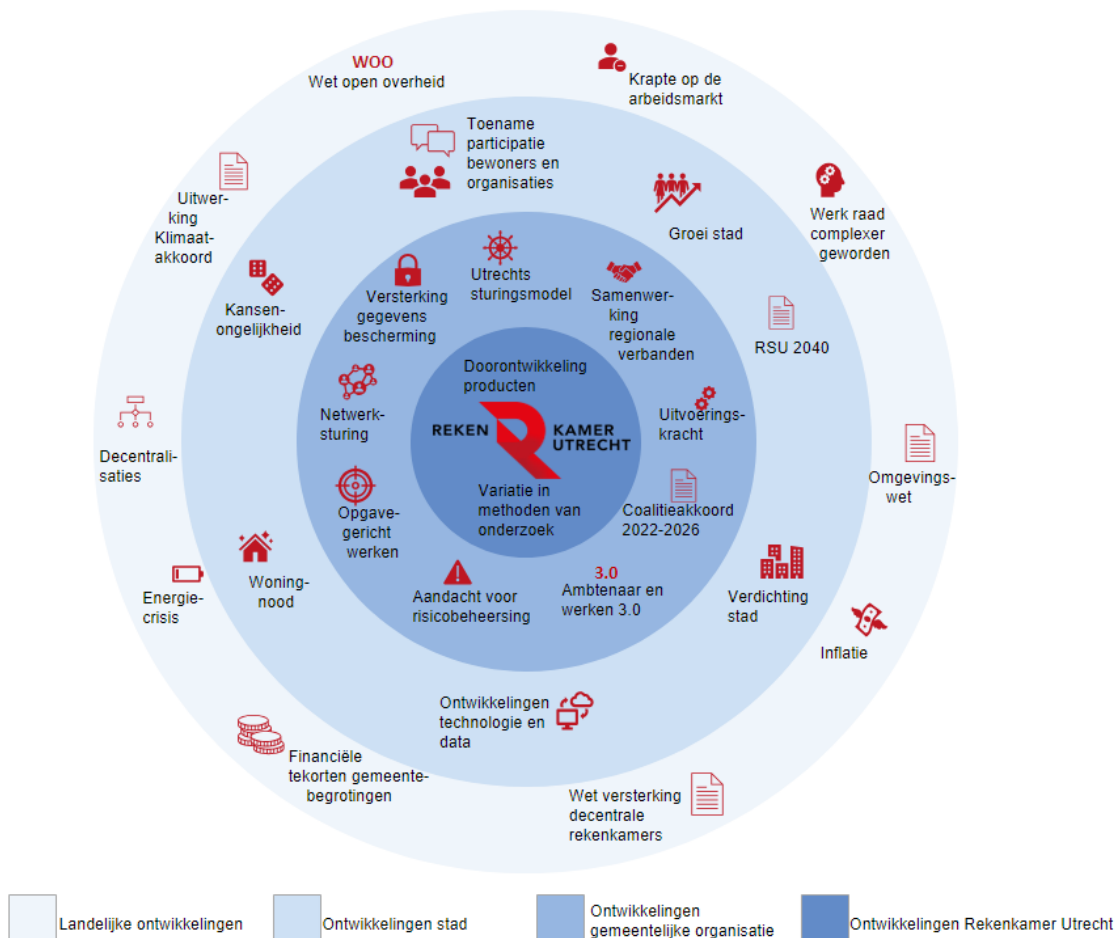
WOO
Wet open overheid

Krapte op de arbeidsmarkt

Toename participatie bewoners en organisaties

Uitwerking Klimaatakkoord

Groei stad

Werk raad complexer geworden

Kansenongelijkheid

Utrechts sturingsmodel

Versterking gegevens bescherming

Samenwerking regionale verbanden

RSU 2040

Doorontwikkeling producten

REKEN KAMER UTRECHT

Netwerksturing

Uitvoeringskracht

Decentralisaties

Variatie in methoden van onderzoek

Coalitieakkoord 2022-2026

Omgevingswet

Opgavegericht werken

Woningnood

Energiecrisis

Aandacht voor risicobeheersing

3.0
Ambtenaar en werken 3.0

Verdichting stad

Inflatie

Ontwikkelingen technologie en data

Financiële tekorten gemeentebegrotingen

Wet versterking decentrale rekenkamers

Landelijke ontwikkelingen
Ontwikkelingen stad
Ontwikkelingen gemeentelijke organisatie
Ontwikkelingen Rekenkamer Utrecht